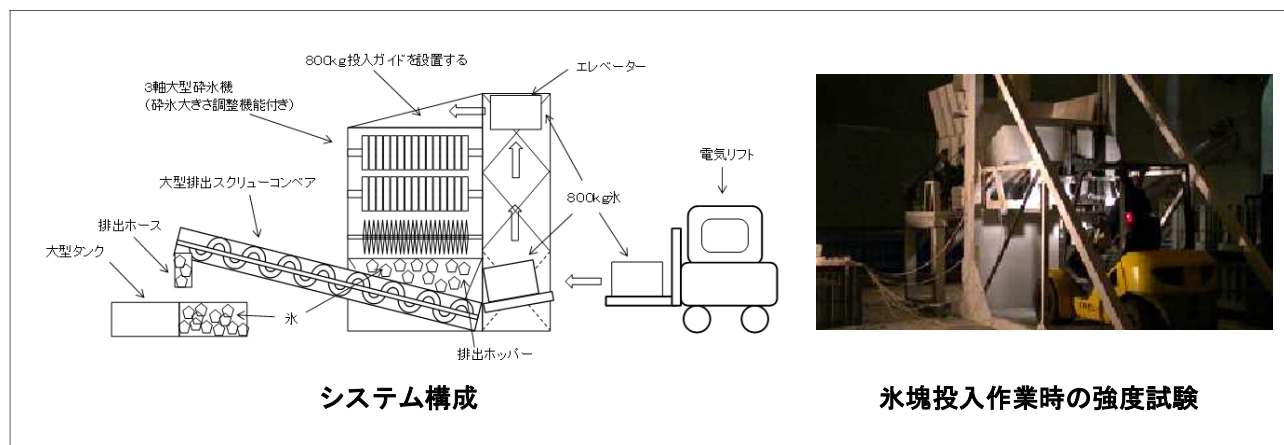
800kg投入ガイドを設置する

エレベーター

3軸大型砕氷機
（砕氷大きさ調整機能付き）

電気リフト

大型排出スクリューコンベア

800kg氷

排出ホース

大型タンク

氷

排出ホッパー

システム構成

氷塊投入作業時の強度試験